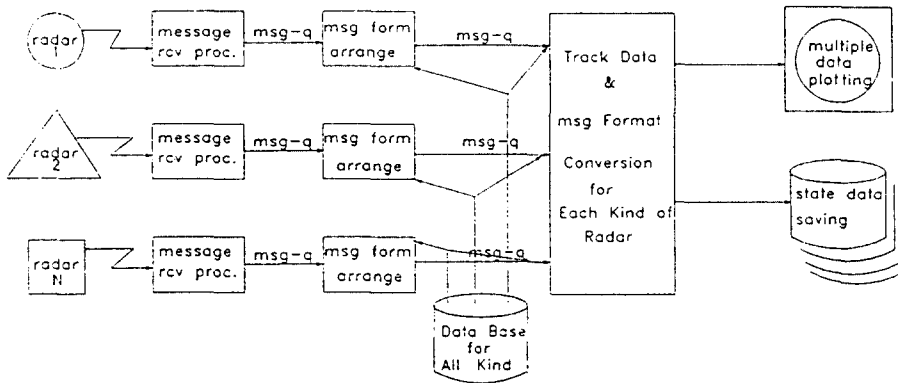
radar 1

message rcv proc.

msg-q

msg form arrange

msg-q

radar 2

message rcv proc.

msg-q

msg form arrange

msg-q

radar N

message rcv proc.

msg-q

msg form arrange

msg-q

Track Data & msg Format Conversion for Each Kind of Radar

multiple data plotting

state data saving

Data Base for All Kind